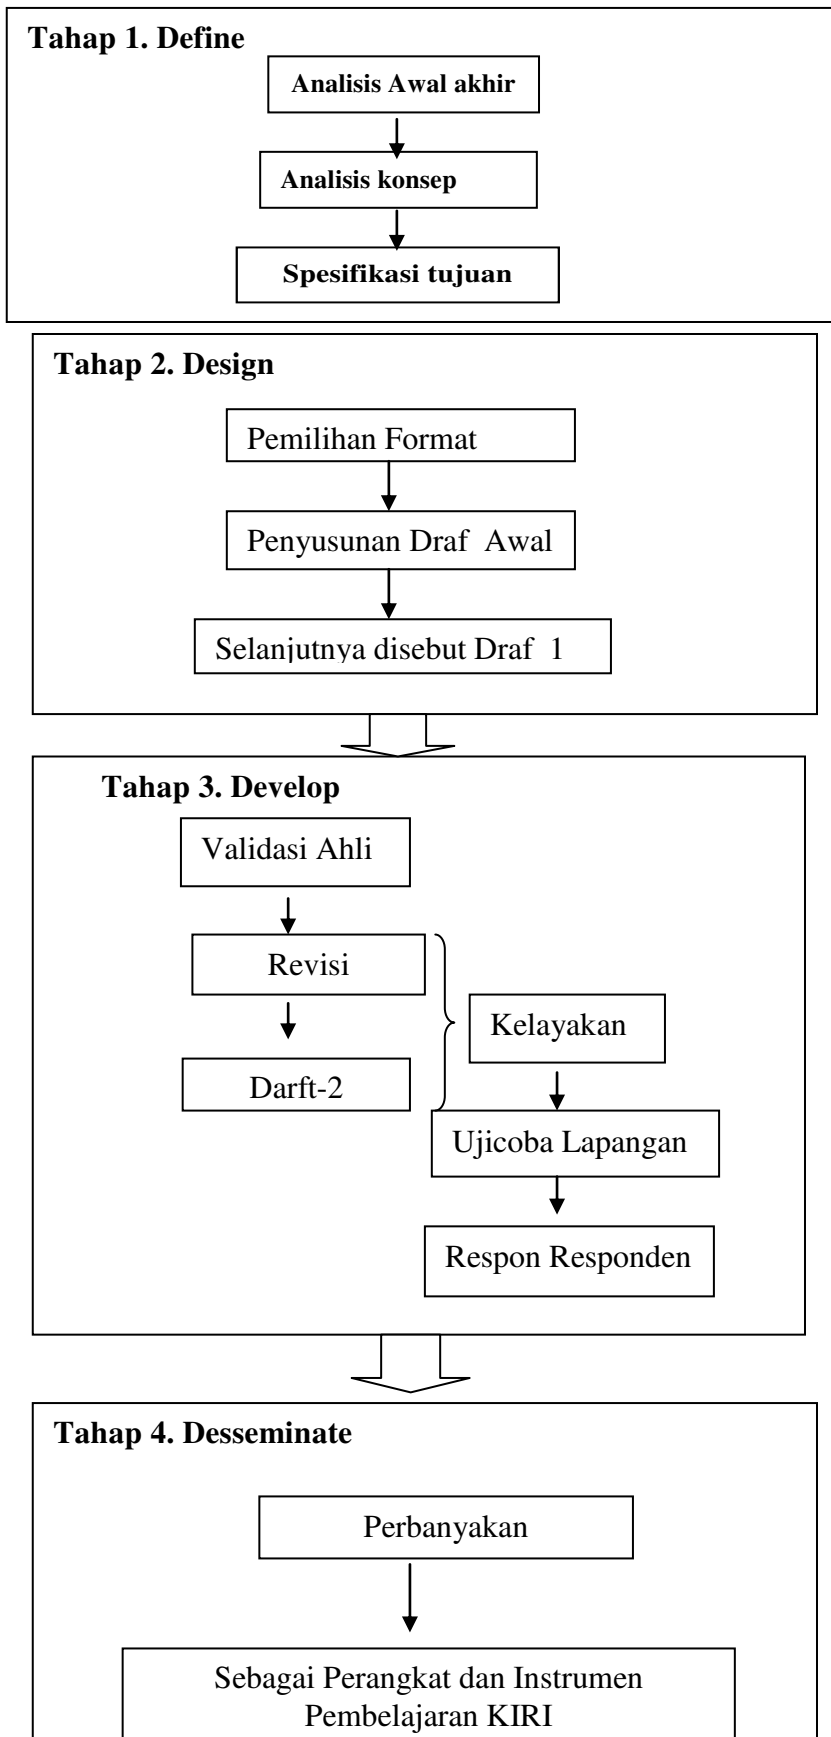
Tahap 1. Define

Analisis Awal akhir

Analisis konsep

Spesifikasi tujuan

Tahap 2. Design

Pemilihan Format

Penyusunan Draf Awal

Selanjutnya disebut Draf 1

Tahap 3. Develop

Validasi Ahli

Revisi

Darft-2

Kelayakan

Ujicoba Lapangan

Respon Responden

Tahap 4. Desseminate

Perbanyakan

Sebagai Perangkat dan Instrumen Pembelajaran KIRI